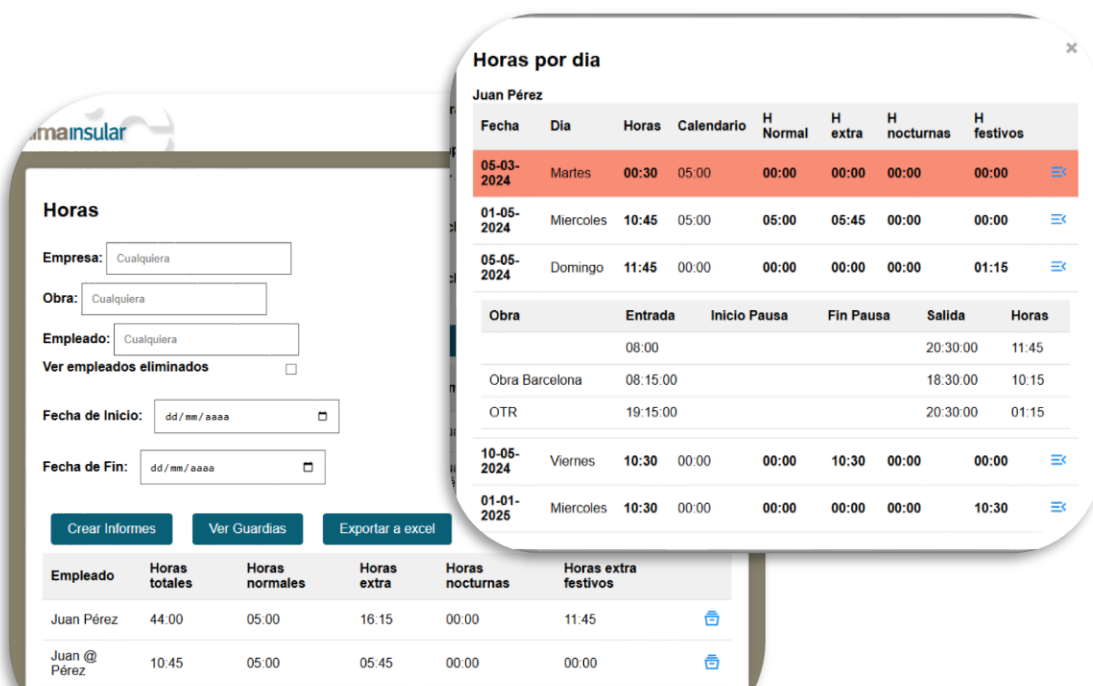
imainsular

Horas

Empresa: Cualquiera

Obra: Cualquiera

Empleado: Cualquiera

Ver empleados eliminados

Fecha de Inicio: dd/mm/aaaa

Fecha de Fin: dd/mm/aaaa

Crear Informes | Ver Guardias | Exportar a excel

| Empleado | Horas totales | Horas normales | Horas extra | Horas nocturnas | Horas extra festivos |
|---|---|---|---|---|---|
| Juan Pérez | 44:00 | 05:00 | 16:15 | 00:00 | 11:45 |
| Juan @ Pérez | 10:45 | 05:00 | 05:45 | 00:00 | 00:00 |

Horas por dia

×

Juan Pérez

| Fecha | Dia | Horas | Calendario | H Normal | H extra | H nocturnas | H festivos |
|---|---|---|---|---|---|---|---|
| 05-03-2024 | Martes | 00:30 | 05:00 | 00:00 | 00:00 | 00:00 | 00:00 |
| 01-05-2024 | Miercoles | 10:45 | 05:00 | 05:00 | 05:45 | 00:00 | 00:00 |
| 05-05-2024 | Domingo | 11:45 | 00:00 | 00:00 | 00:00 | 00:00 | 01:15 |

| Obra | Entrada | Inicio Pausa | Fin Pausa | Salida | Horas |
|---|---|---|---|---|---|
| | 08:00 | | | 20:30:00 | 11:45 |
| Obra Barcelona | 08:15:00 | | | 18:30:00 | 10:15 |
| OTR | 19:15:00 | | | 20:30:00 | 01:15 |

| Fecha | Dia | Horas | Calendario | H Normal | H extra | H nocturnas | H festivos |
|---|---|---|---|---|---|---|---|
| 10-05-2024 | Viernes | 10:30 | 00:00 | 00:00 | 10:30 | 00:00 | 00:00 |
| 01-01-2025 | Miercoles | 10:30 | 00:00 | 00:00 | 00:00 | 00:00 | 10:30 |